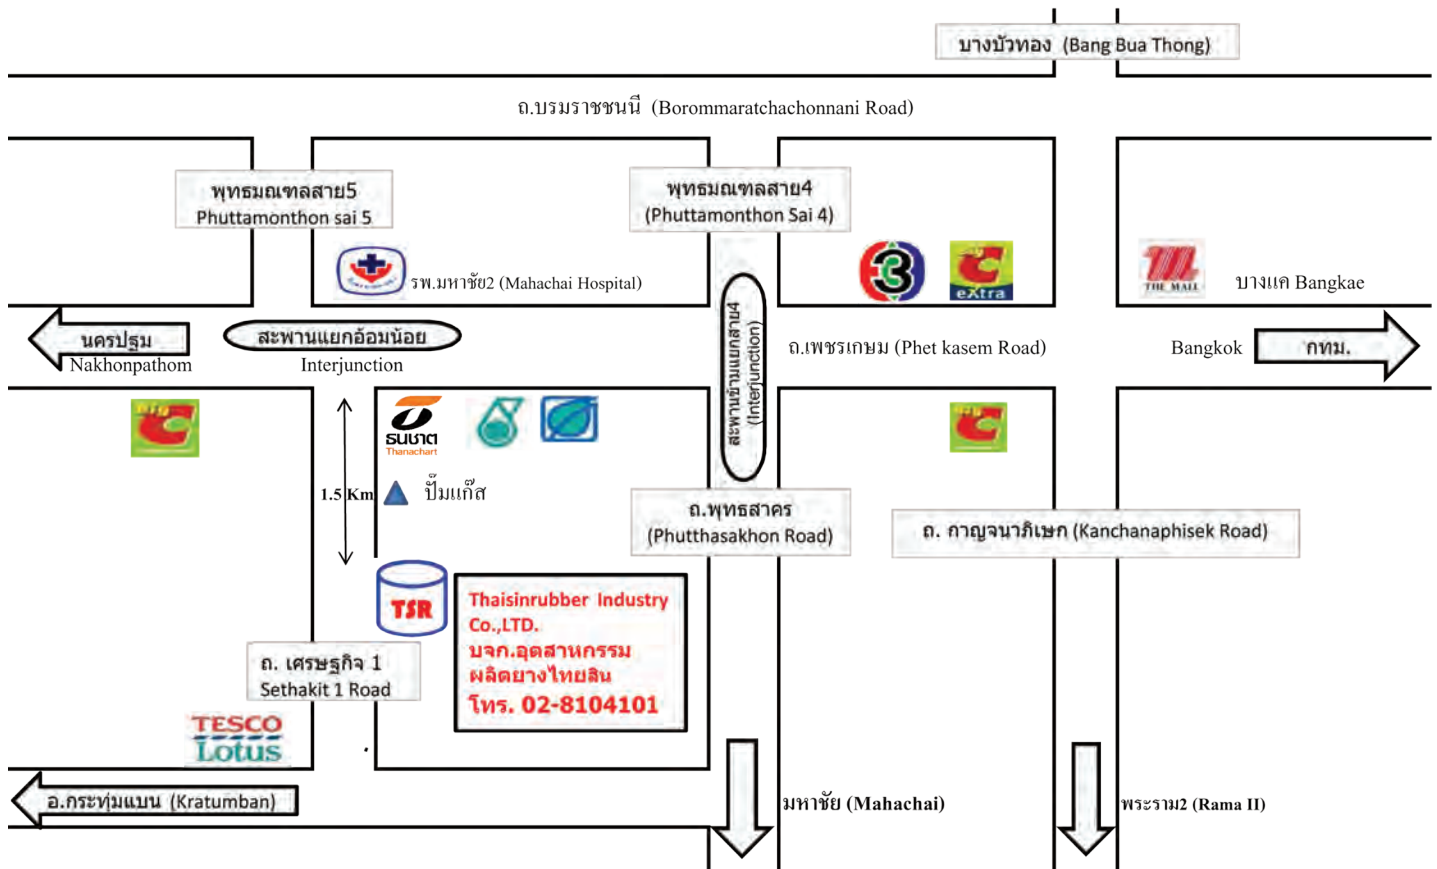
บางบัวทอง (Bang Bua Thong)

ถ.บรมราชชนนี (Borommaratchachonnani Road)

พุทธมณฑลสาย5
Phuttamonthon sai 5

พุทธมณฑลสาย4
(Phuttamonthon Sai 4)

รพ.มหาชัย2 (Mahachai Hospital)

3

eXtra

THE MALL

บางแค Bangkae

นครปฐม
Nakhonpathom

สะพานแยกอ้อมน้อย
Interjunction

สะพานข้ามแยกสาย4
(Interjunction)

ถ.เพชรเกษม (Phet kasem Road)

Bangkok

กทม.

ธนชาต
Thanachart

1.5 Km

ปั๊มแก๊ส

ถ.พุทธสาคร
(Phutthasakhon Road)

ถ. กาญจนาภิเษก (Kanchanaphisek Road)

TSR

Thaisinrubber Industry Co.,LTD.
บจก.อุตสาหกรรมผลิตยางไทยสิน
โทร. 02-8104101

ถ. เศรษฐกิจ 1
Sethakit 1 Road

TESCO
Lotus

อ.กระทุ่มแบน (Kratumban)

มหาชัย (Mahachai)

พระราม2 (Rama II)